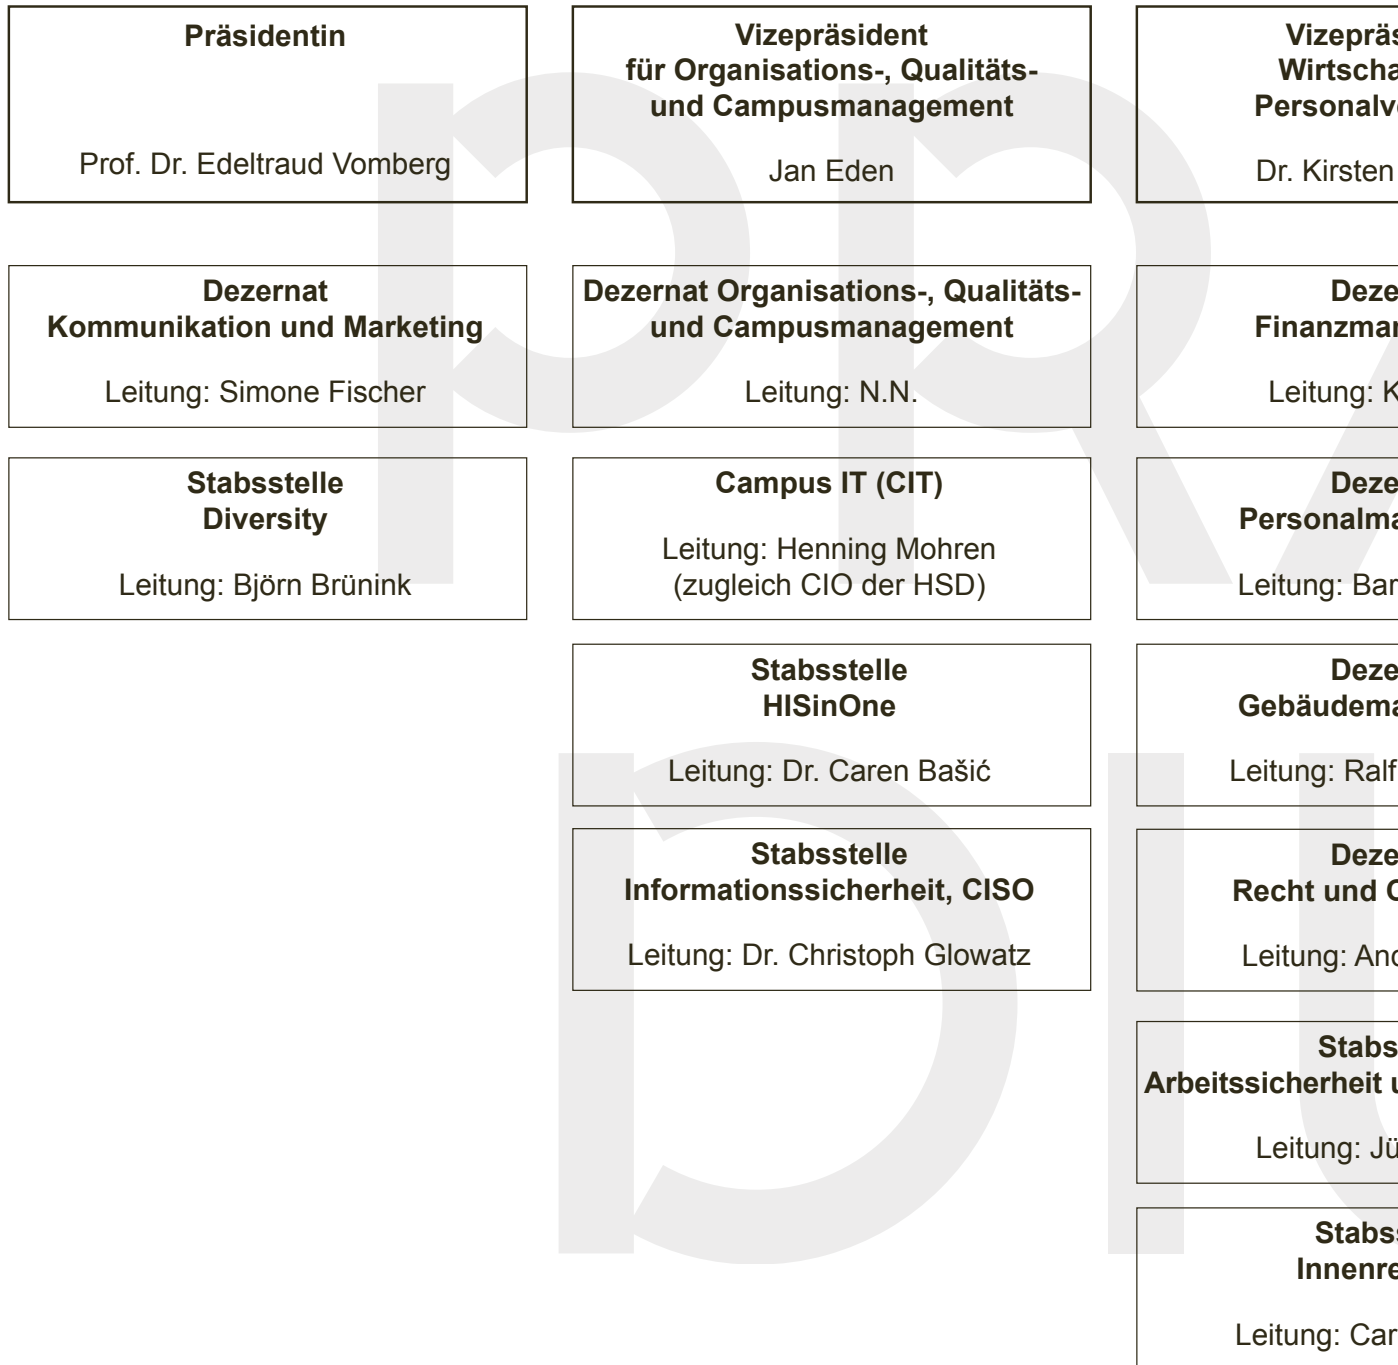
Präsidentin

Prof. Dr. Edeltraud Vomberg

Vizepräsident für Organisations-, Qualitäts- und Campusmanagement

Jan Eden

Vizepräs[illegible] Wirtscha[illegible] Personalv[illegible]

Dr. Kirsten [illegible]

Dezernat Kommunikation und Marketing

Leitung: Simone Fischer

Dezernat Organisations-, Qualitäts- und Campusmanagement

Leitung: N.N.

Deze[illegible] Finanzma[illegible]

Leitung: K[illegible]

Stabsstelle Diversity

Leitung: Björn Brünink

Campus IT (CIT)

Leitung: Henning Mohren (zugleich CIO der HSD)

Deze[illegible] Personalma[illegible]

Leitung: Bar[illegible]

Stabsstelle HISinOne

Leitung: Dr. Caren Bašić

Deze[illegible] Gebäudema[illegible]

Leitung: Ralf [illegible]

Stabsstelle Informationssicherheit, CISO

Leitung: Dr. Christoph Glowatz

Deze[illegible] Recht und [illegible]

Leitung: And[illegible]

Stabs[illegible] Arbeitssicherheit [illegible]

Leitung: Jü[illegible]

Stabs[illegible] Innenre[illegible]

Leitung: Car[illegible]